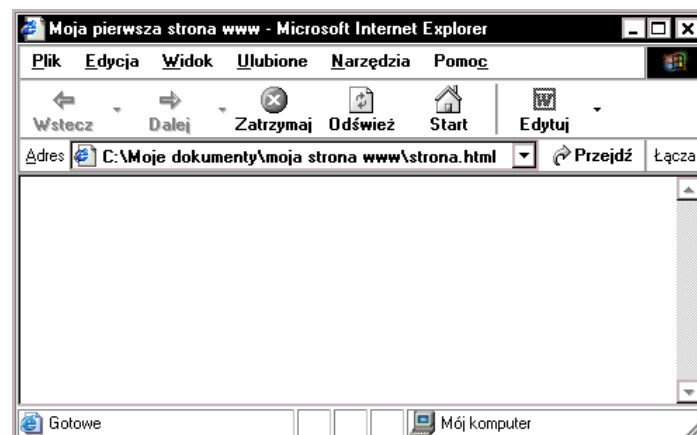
Moja pierwsza strona www - Microsoft Internet Explorer

Plik Edycja Widok Ulubione Narzędzia Pomoc

Wstecz Dalej Zatrzymaj Odśwież Start Edytuj

Adres C:\Moje dokumenty\moja strona www\strona.html Przejdź Łącza

Gotowe Mój komputer